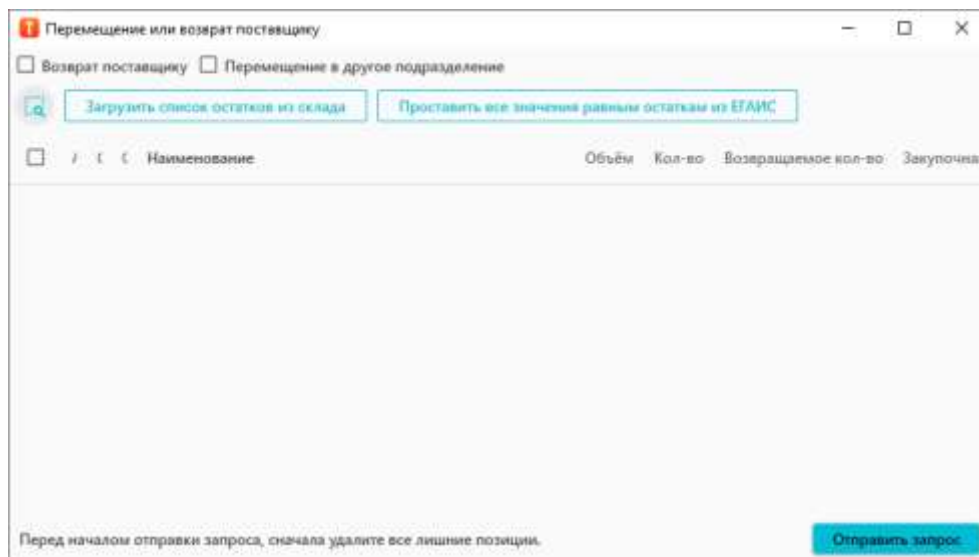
Перемещение или возврат поставщику

Возврат поставщику Перемещение в другое подразделение

Загрузить список остатков из склада Проставить все значения равными остаткам из ЕГАИС

/ ( ( Наименование Объём Кол-во Возвращаемое кол-во Закупочна

Перед началом отправки запроса, сначала удалите все лишние позиции.

Отправить запрос